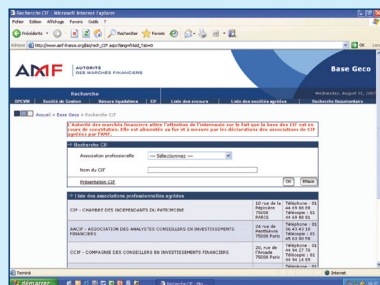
Recherche CIF - Microsoft Internet Explorer

Fichier Edition Affichage Favoris Outils ?

Précédente Rechercher Favoris

Adresse http://www.amf-france.org/bgd/cif_asp?lang=fr&id_Tab=0

AMF AUTORITÉ DES MARCHÉS FINANCIERS

Base Geco

Recherche

OPCVM | Société de Gestion | Valeurs liquidatives | CIF | Liste des recours | Liste des sociétés agréées | Recherche Documentaire

Wednesday, August 01, 2007

Accueil > Base Geco > Recherche CIF

L'Autorité des marchés financiers attire l'attention de l'internaute sur le fait que la base des CIF est en cours de constitution. Elle est alimentée au fur et à mesure par les déclarations des associations de CIF agréées par l'AMF.

Recherche CIF

Association professionnelle -- Sélectionnez --

Nom du CIF

Présentation CIF

Ok | Effacer

Liste des associations professionnelles agréées

| | | |
|---|---|---|
| CIP - CHAMBRE DES INDEPENDANTS DU PATRIMOINE | 10 rue de la Pépinière 75008 PARIS | Téléphone : 01 44 69 90 69 Télécopie : 01 44 69 90 60 |
| ANACIP - ASSOCIATION DES ANALYSTES CONSEILLERS EN INVESTISSEMENTS FINANCIERS | 26 rue de Penthièvre 75008 Paris | Téléphone : 01 56 43 42 30 Télécopie : 01 45 63 80 06 |
| CCIF - COMPAGNIE DES CONSEILLERS EN INVESTISSEMENTS FINANCIERS | 20, rue de l'Arcade 75008 Paris | Téléphone : 01 44 94 27 70 Télécopie : 01 44 94 14 69 |

Terminé

Internet

démarrer

Recherche CIF - Mic